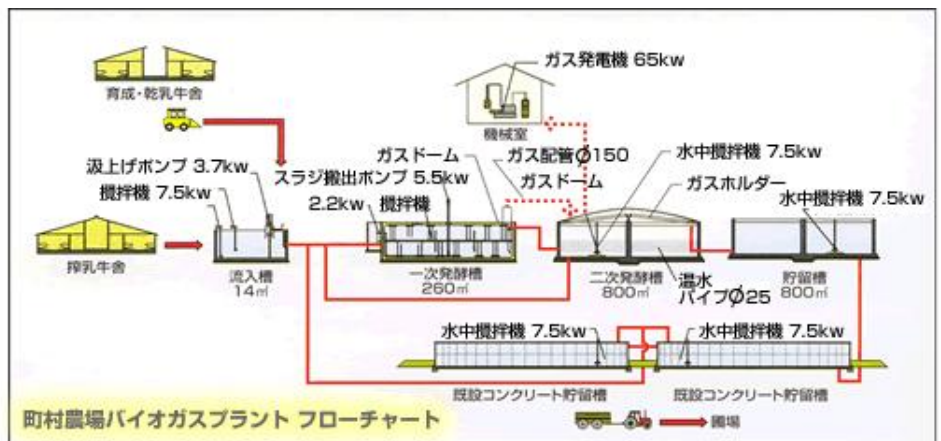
育成・乾乳牛舎

ガス発電機 65kw

機械室

汲上げポンプ 3.7kw

攪拌機 7.5kw

スラジ搬出ポンプ 5.5kw

ガスドーム

ガス配管Ø150

ガスドーム

水中攪拌機 7.5kw

ガスホルダー

水中攪拌機 7.5kw

2.2kw

攪拌機

搾乳牛舎

流入槽 14㎥

一次発酵槽 260㎥

二次発酵槽 800㎥

温水パイプØ25

貯留槽 800㎥

水中攪拌機 7.5kw

水中攪拌機 7.5kw

既設コンクリート貯留槽

既設コンクリート貯留槽

町村農場バイオガスプラント フローチャート

圃場